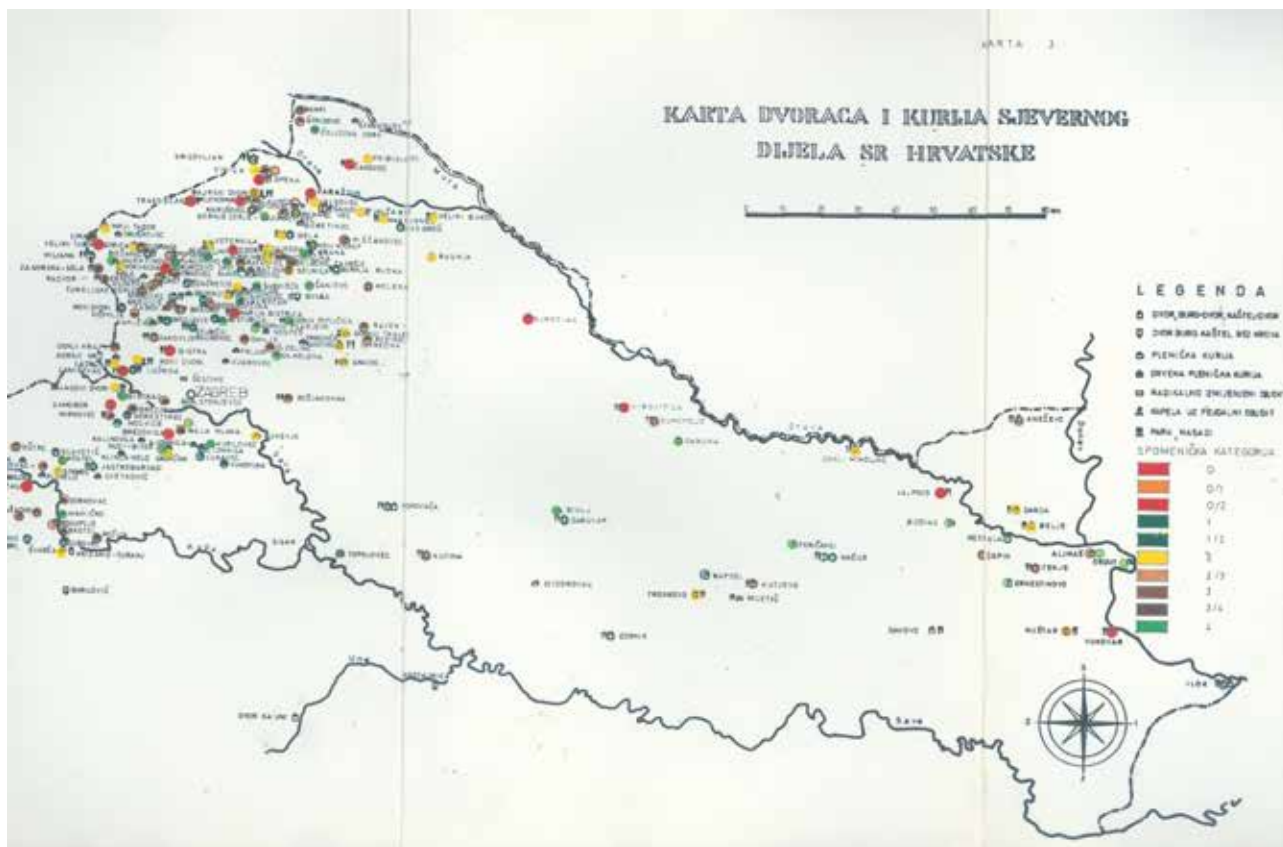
KARTA 3

KARTA DVORACA I KURIJA SJEVERNOG DIJELA SR HRVATSKE

LEGENDA

DVOR, BURG-DVOR, KAŠTEL, DVAC

DVOR BURG KAŠTEL BEZ KROVA

PLEMIĆKA KURIJA

DRVENA PLEMIĆKA KURIJA

RADIKALNO IZMIJENJENI OBJEKT

KAPELA UZ FEUDALNI OBJEKT

PARK, NASADI

SPOMENIČKA KATEGORIJA

0

0/1

0/2

1

1/2

2

2/3

3

3/4

4

ZAGREB

Drava

Sava

Una

Dunav

Kupa

BJELOVAR

DARUVAR

KUTJEVO

NAŠICE

VALPOVO

DARDA

BILJE

VUKOVAR

ILOK

ERDUT

ALJMAŠ

PAKRAC

DVOR NA UNI

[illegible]